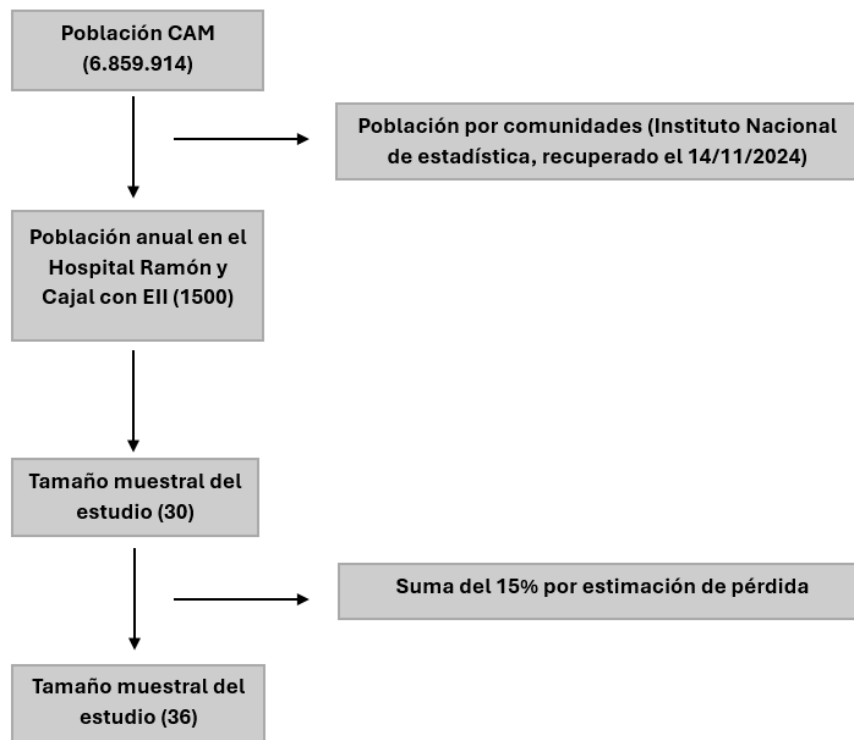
Población CAM (6.859.914)

Población por comunidades (Instituto Nacional de estadística, recuperado el 14/11/2024)

Población anual en el Hospital Ramón y Cajal con EII (1500)

Tamaño muestral del estudio (30)

Suma del 15% por estimación de pérdida

Tamaño muestral del estudio (36)